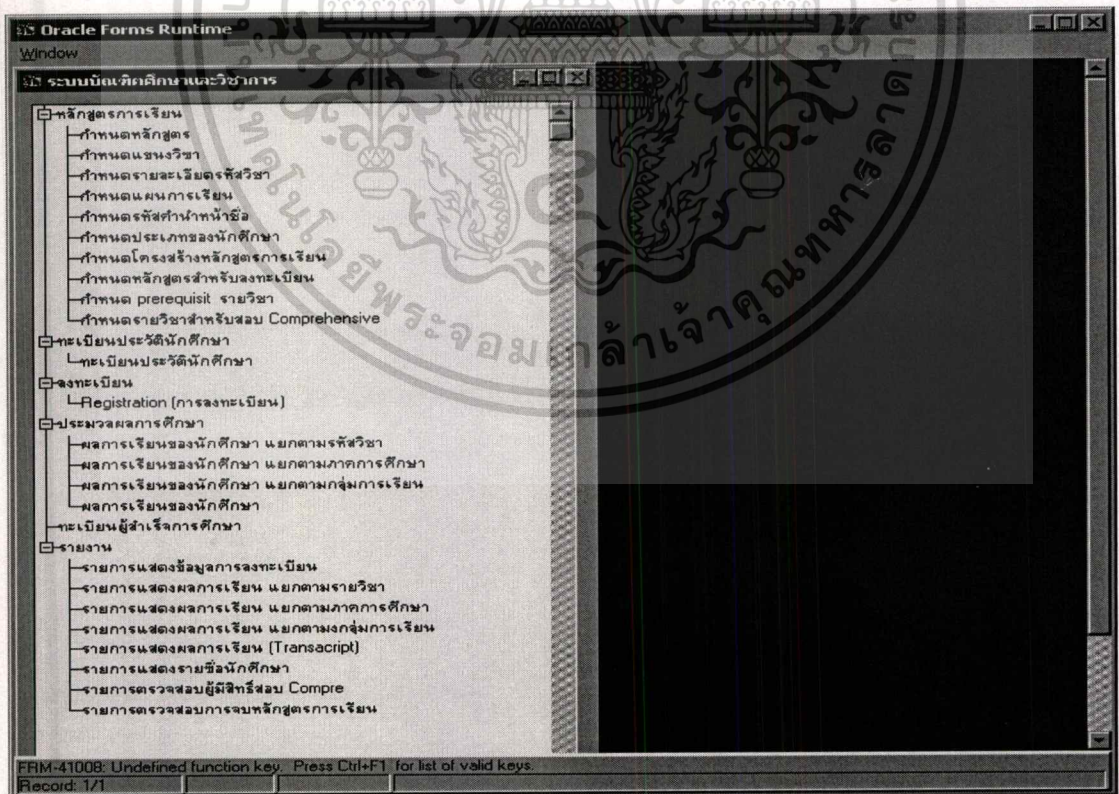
Oracle Forms Runtime

Window

ระบบบัณฑิตศึกษาและวิชาการ

หลักสูตรการเรียน
กำหนดหลักสูตร
กำหนดแขนงวิชา
กำหนดรายละเอียดรหัสวิชา
กำหนดแผนการเรียน
กำหนดรหัสคำนำหน้าชื่อ
กำหนดประเภทของนักศึกษา
กำหนดโครงสร้างหลักสูตรการเรียน
กำหนดหลักสูตรสำหรับลงทะเบียน
กำหนด prerequisit รายวิชา
กำหนดรายวิชาสำหรับสอบ Comprehensive
ทะเบียนประวัตินักศึกษา
ทะเบียนประวัตินักศึกษา
ลงทะเบียน
Registration (การลงทะเบียน)
ประมวลผลการศึกษา
ผลการเรียนของนักศึกษา แยกตามรหัสวิชา
ผลการเรียนของนักศึกษา แยกตามภาคการศึกษา
ผลการเรียนของนักศึกษา แยกตามกลุ่มการเรียน
ผลการเรียนของนักศึกษา
ทะเบียนผู้สำเร็จการศึกษา
รายงาน
รายการแสดงข้อมูลการลงทะเบียน
รายการแสดงผลการเรียน แยกตามรายวิชา
รายการแสดงผลการเรียน แยกตามภาคการศึกษา
รายการแสดงผลการเรียน แยกตามกลุ่มการเรียน
รายการแสดงผลการเรียน (Transacript)
รายการแสดงรายชื่อนักศึกษา
รายการตรวจสอบผู้มีสิทธิ์สอบ Compre
รายการตรวจสอบการจบหลักสูตรการเรียน

FRM-41008: Undefined function key. Press Ctrl+F1 for list of valid keys.
Record: 1/1

พระจอมเกล้าเจ้าคุณทหารลาด